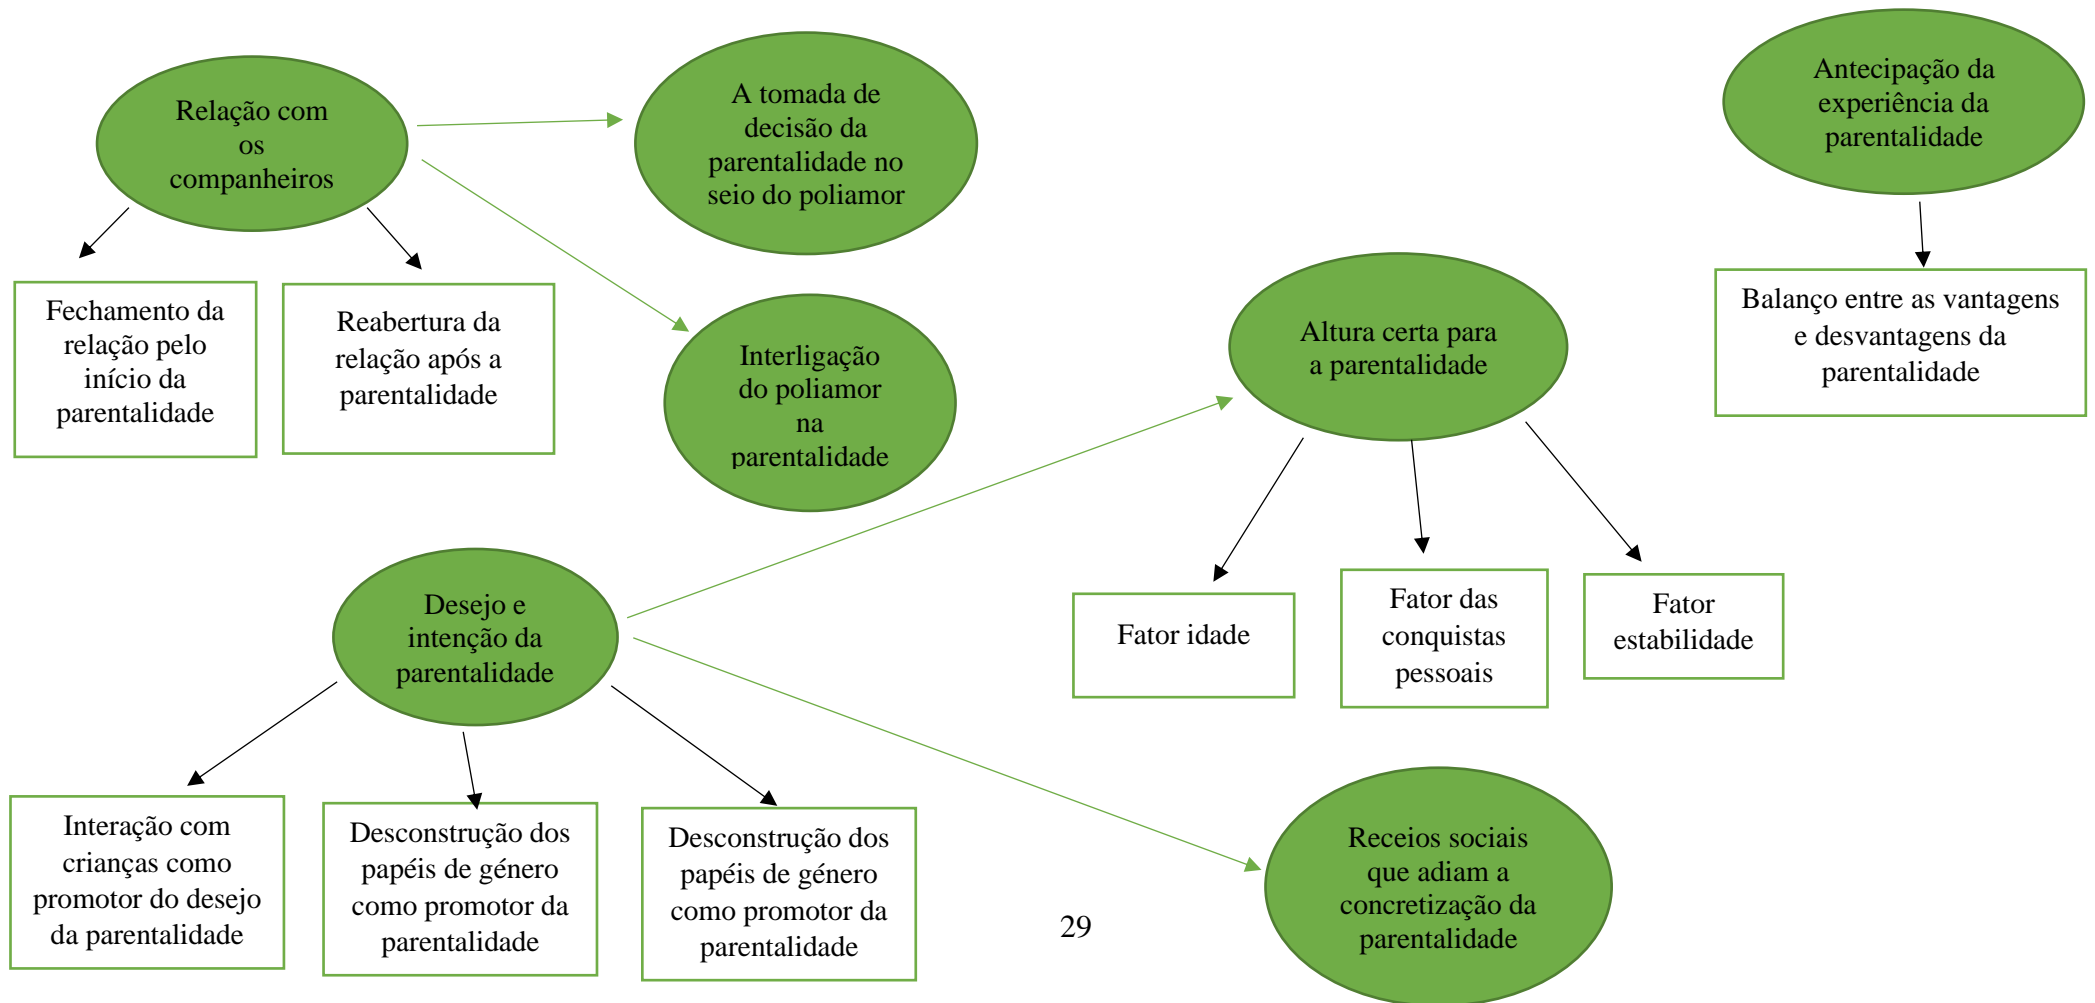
Relação com os companheiros

A tomada de decisão da parentalidade no seio do poliamor

Antecipação da experiência da parentalidade

Fechamento da relação pelo início da parentalidade

Reabertura da relação após a parentalidade

Interligação do poliamor na parentalidade

Altura certa para a parentalidade

Balanço entre as vantagens e desvantagens da parentalidade

Desejo e intenção da parentalidade

Fator idade

Fator das conquistas pessoais

Fator estabilidade

Interação com crianças como promotor do desejo da parentalidade

Desconstrução dos papéis de género como promotor da parentalidade

Desconstrução dos papéis de género como promotor da parentalidade

29

Receios sociais que adiam a concretização da parentalidade